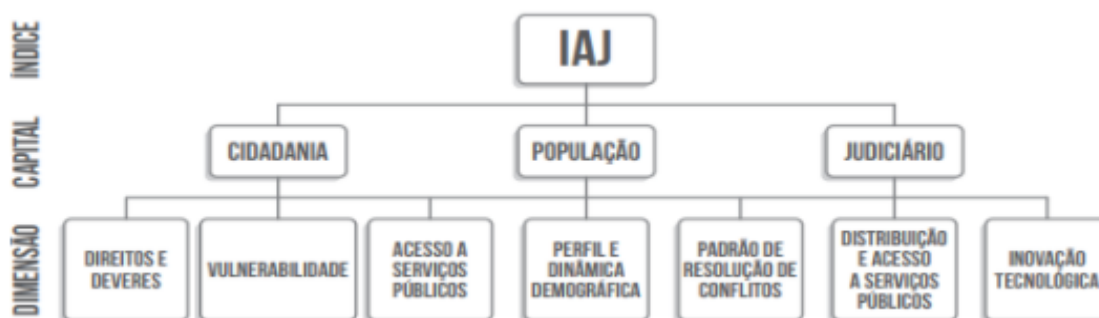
INDICE

CAPITAL

DIMENSÃO

IAJ

CIDADANIA

POPULAÇÃO

JUDICIÁRIO

DIREITOS E DEVERES

VULNERABILIDADE

ACESSO A SERVIÇOS PÚBLICOS

PERFIL E DINÂMICA DEMOGRÁFICA

PADRÃO DE RESOLUÇÃO DE CONFLITOS

DISTRIBUIÇÃO E ACESSO A SERVIÇOS PÚBLICOS

INOVAÇÃO TECNOLÓGICA